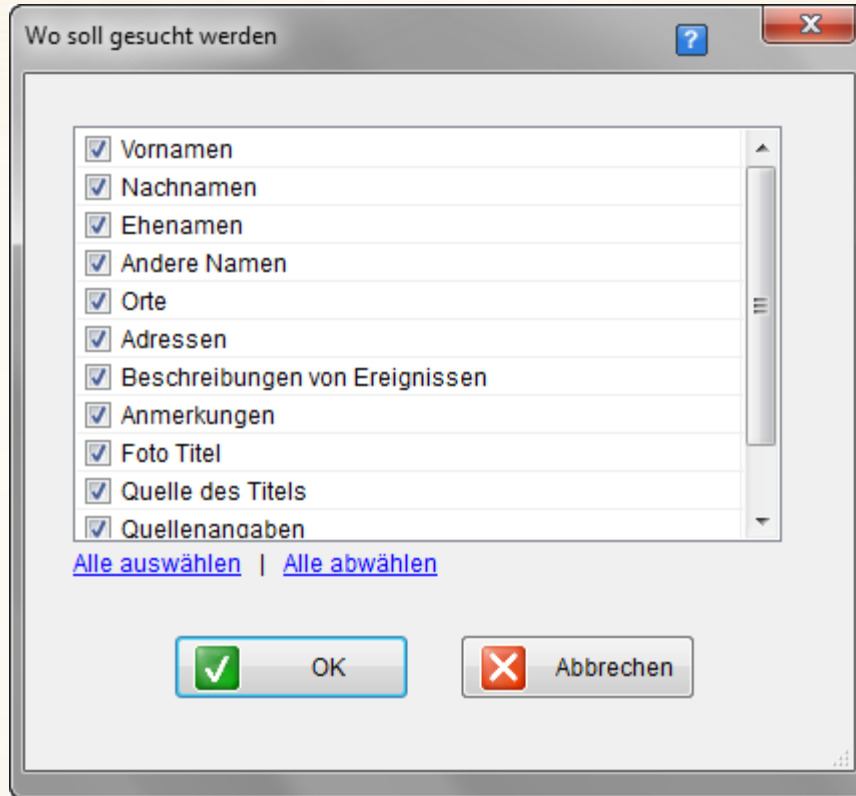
Wo soll gesucht werden

?

X

Vornamen
Nachnamen
Ehenamen
Andere Namen
Orte
Adressen
Beschreibungen von Ereignissen
Anmerkungen
Foto Titel
Quelle des Titels
Quellenangaben

Alle auswählen | Alle abwählen

OK

Abbrechen